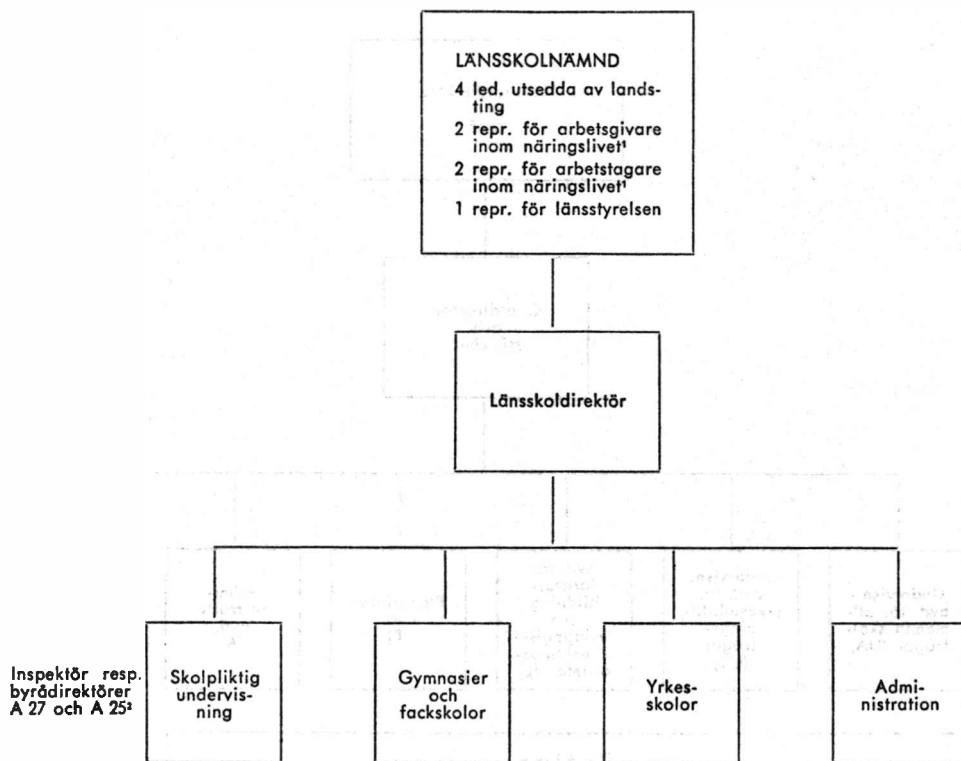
LÄNSSKOLNÄMND

4 led. utsedda av landsting

2 repr. för arbetsgivare inom näringslivet¹

2 repr. för arbetstagare inom näringslivet¹

1 repr. för länsstyrelsen

Länsskoldirektör

Inspektör resp. byrådirektörer A 27 och A 25²

Skolpliktig undervisning

Gymnasier och fackskolor

Yrkesskolor

Administration